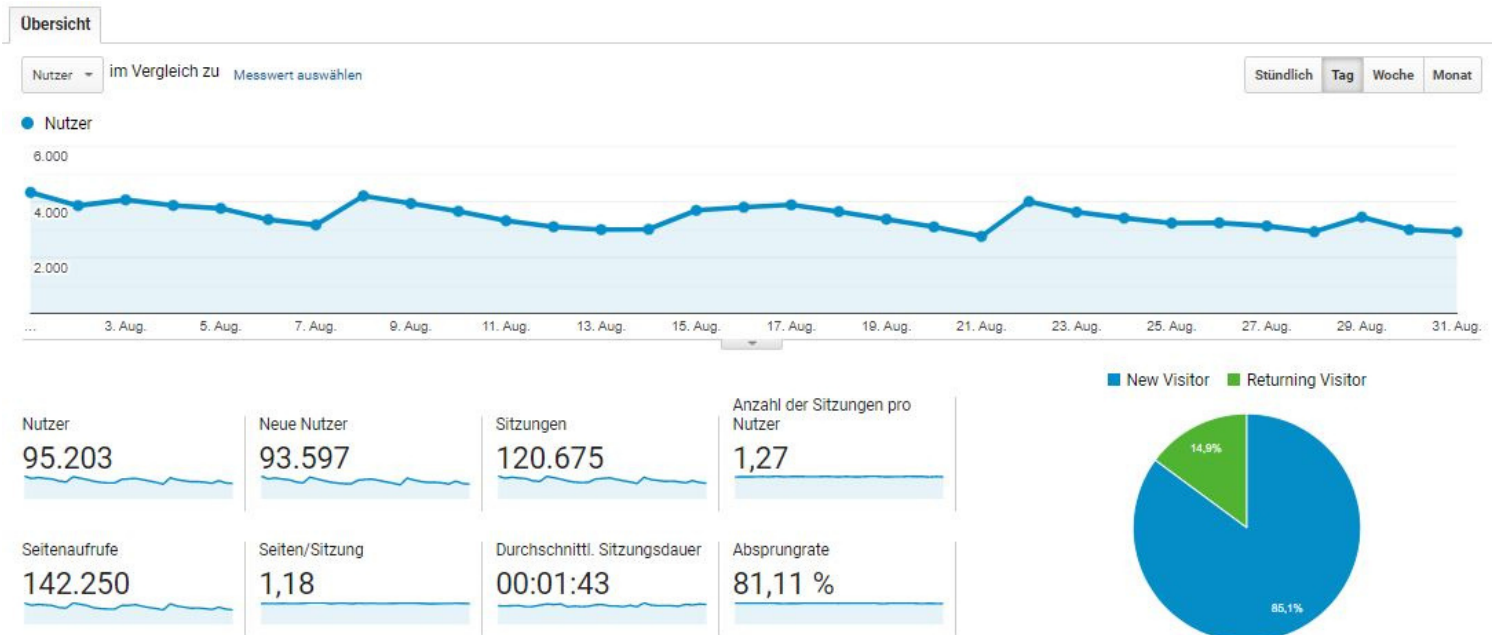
Übersicht

Nutzer im Vergleich zu Messwert auswählen

Stündlich Tag Woche Monat

Nutzer

6.000
4.000
2.000

... 3. Aug. 5. Aug. 7. Aug. 9. Aug. 11. Aug. 13. Aug. 15. Aug. 17. Aug. 19. Aug. 21. Aug. 23. Aug. 25. Aug. 27. Aug. 29. Aug. 31. Aug.

Nutzer
95.203

Neue Nutzer
93.597

Sitzungen
120.675

Anzahl der Sitzungen pro Nutzer
1,27

Seitenaufrufe
142.250

Seiten/Sitzung
1,18

Durchschnittl. Sitzungsdauer
00:01:43

Absprungrate
81,11 %

New Visitor Returning Visitor

14,9%

85,1%